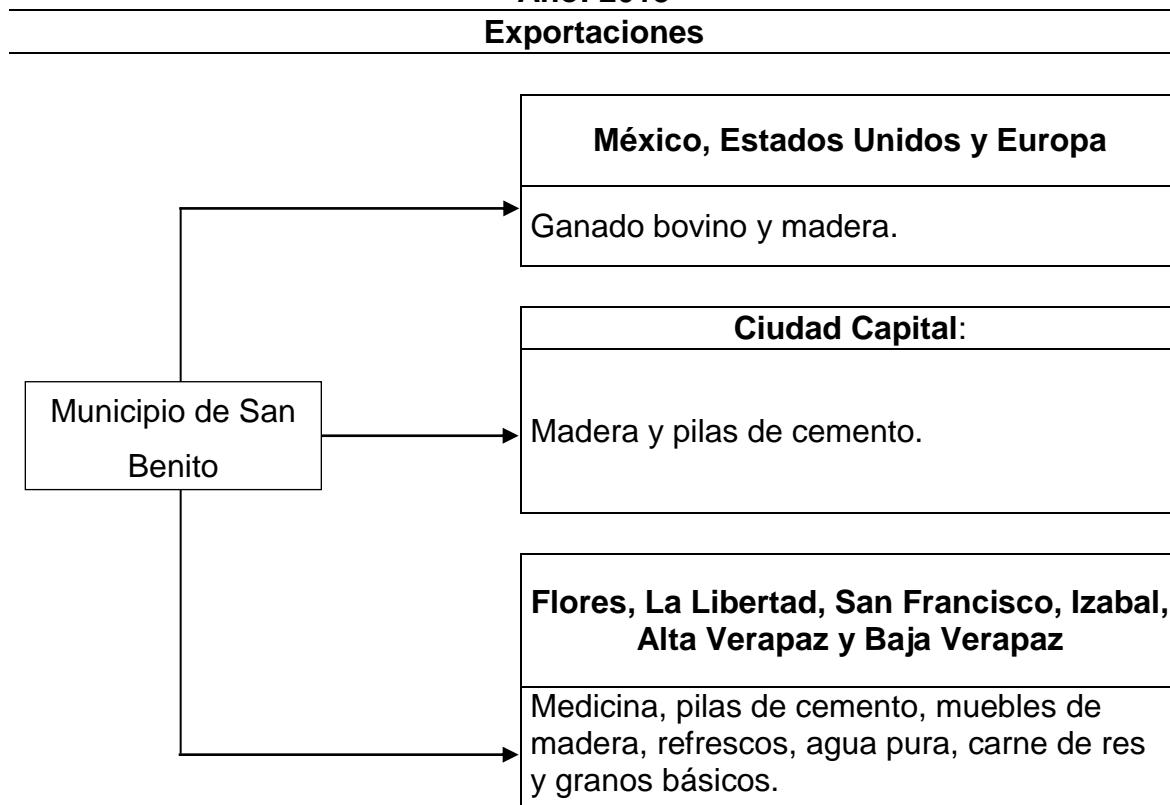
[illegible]

Exportaciones

Municipio de San Benito

México, Estados Unidos y Europa

Ganado bovino y madera.

Ciudad Capital:

Madera y pilas de cemento.

Flores, La Libertad, San Francisco, Izabal, Alta Verapaz y Baja Verapaz

Medicina, pilas de cemento, muebles de madera, refrescos, agua pura, carne de res y granos básicos.